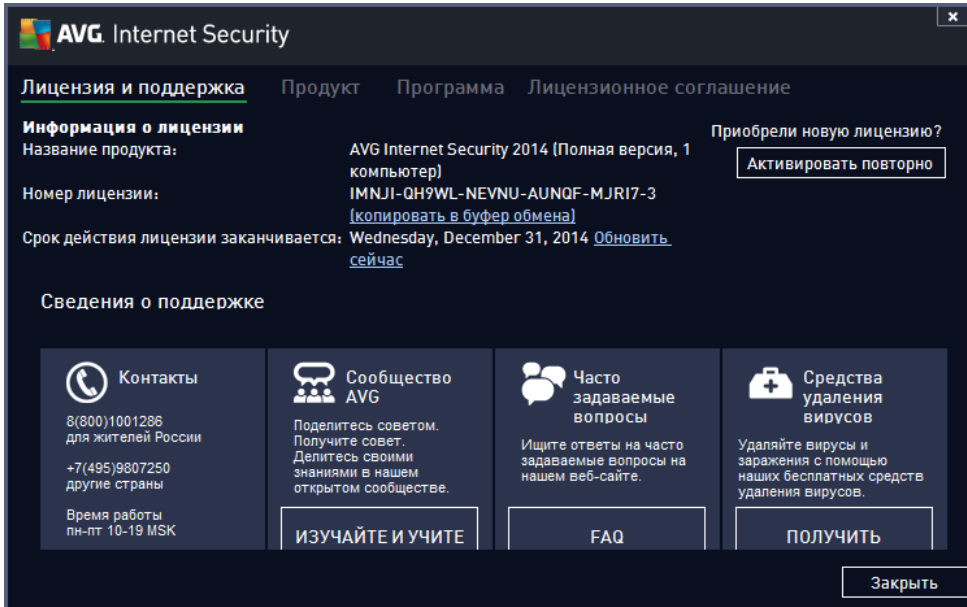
AVG. Internet Security

×

Лицензия и поддержка Продукт Программа Лицензионное соглашение

Информация о лицензии

Название продукта: AVG Internet Security 2014 (Полная версия, 1 компьютер)

Номер лицензии: IMNJI-QH9WL-NEVNU-AUNQF-MJRI7-3

(копировать в буфер обмена)

Срок действия лицензии заканчивается: Wednesday, December 31, 2014 Обновить сейчас

Приобрели новую лицензию?

Активировать повторно

Сведения о поддержке

Контакты

8(800)1001286
для жителей России

+7(495)9807250
другие страны

Время работы
пн-пт 10-19 MSK

Сообщество AVG

Поделитесь советом. Получите совет. Делитесь своими знаниями в нашем открытом сообществе.

ИЗУЧАЙТЕ И УЧИТЕ

Часто задаваемые вопросы

Ищите ответы на часто задаваемые вопросы на нашем веб-сайте.

FAQ

Средства удаления вирусов

Удаляйте вирусы и заражения с помощью наших бесплатных средств удаления вирусов.

ПОЛУЧИТЬ

Закрыть